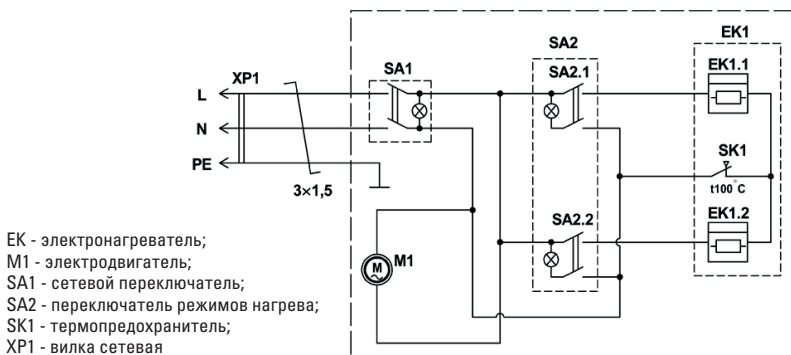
XP1
L
N
PE
3×1,5
SA1
SA2
SA2.1
SA2.2
EK1
EK1.1
SK1
t100 °C
EK1.2
M
M1

EK - электронагреватель;
M1 - электродвигатель;
SA1 - сетевой переключатель;
SA2 - переключатель режимов нагрева;
SK1 - термопредохранитель;
XP1 - вилка сетевая